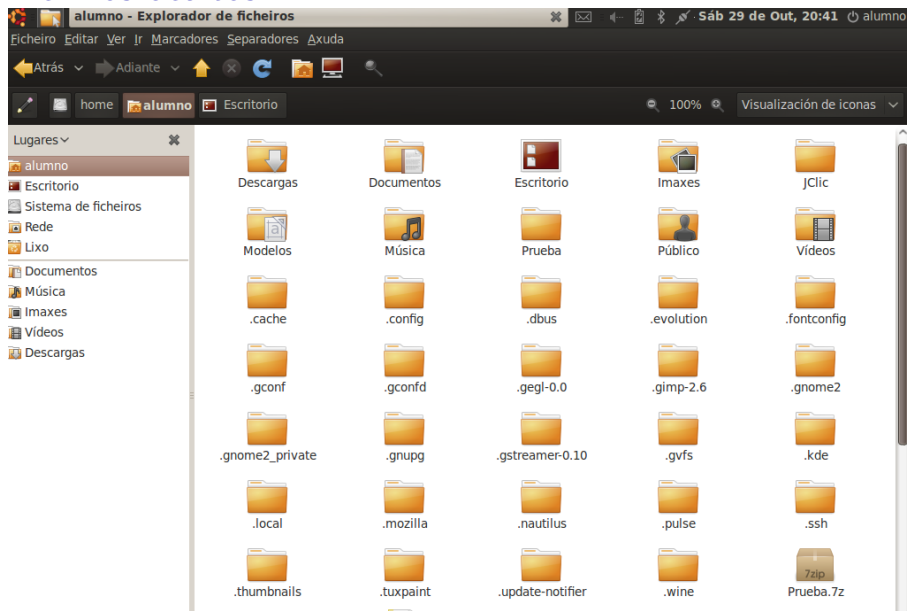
alumno - Explorador de ficheiros

Sáb 29 de Out, 20:41 alumno

Ficheiro Editar Ver Ir Marcadores Separadores Axuda

Atrás Adiante

home alumno Escritorio

100% Visualización de iconas

Lugares

alumno
Escritorio
Sistema de ficheiros
Rede
Lixo
Documentos
Música
Imaxes
Vídeos
Descargas

Descargas
Documentos
Escritorio
Imaxes
JClic
Modelos
Música
Prueba
Público
Vídeos
.cache
.config
.dbus
.evolution
.fontconfig
.gconf
.gconfd
.gegl-0.0
.gimp-2.6
.gnome2
.gnome2_private
.gnupg
.gstreamer-0.10
.gvfs
.kde
.local
.mozilla
.nautilus
.pulse
.ssh
.thumbnails
.tuxpaint
.update-notifier
.wine
7zip
Prueba.7z